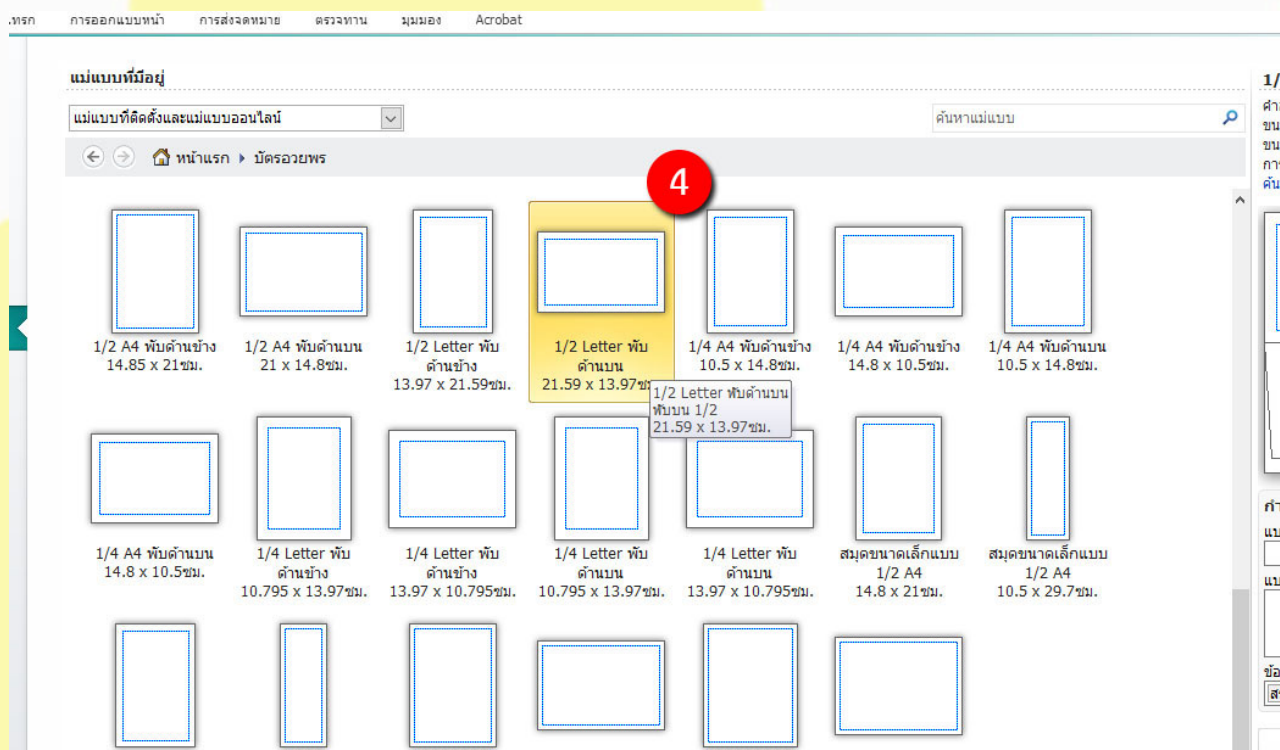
.ทรก การออกแบบหน้า การส่งจดหมาย ตรวจทาน มุมมอง Acrobat

แม่แบบที่มีอยู่

แม่แบบที่ติดตั้งและแม่แบบออนไลน์

ค้นหาแม่แบบ

หน้าแรก ▸ บัตรอวยพร

4

1/2 A4 พับด้านข้าง 14.85 x 21ซม.

1/2 A4 พับด้านบน 21 x 14.8ซม.

1/2 Letter พับด้านข้าง 13.97 x 21.59ซม.

1/2 Letter พับด้านบน 21.59 x 13.97ซม.

1/2 Letter พับด้านบน พับบน 1/2 21.59 x 13.97ซม.

1/4 A4 พับด้านข้าง 10.5 x 14.8ซม.

1/4 A4 พับด้านข้าง 14.8 x 10.5ซม.

1/4 A4 พับด้านบน 10.5 x 14.8ซม.

1/4 A4 พับด้านบน 14.8 x 10.5ซม.

1/4 Letter พับด้านข้าง 10.795 x 13.97ซม.

1/4 Letter พับด้านข้าง 13.97 x 10.795ซม.

1/4 Letter พับด้านบน 10.795 x 13.97ซม.

1/4 Letter พับด้านบน 13.97 x 10.795ซม.

สมุดขนาดเล็กแบบ 1/2 A4 14.8 x 21ซม.

สมุดขนาดเล็กแบบ 1/2 A4 10.5 x 29.7ซม.

1/
คำ
ขน
ขน
กา
ค้น
กำ
แบ
แบ
ข้อ
ส